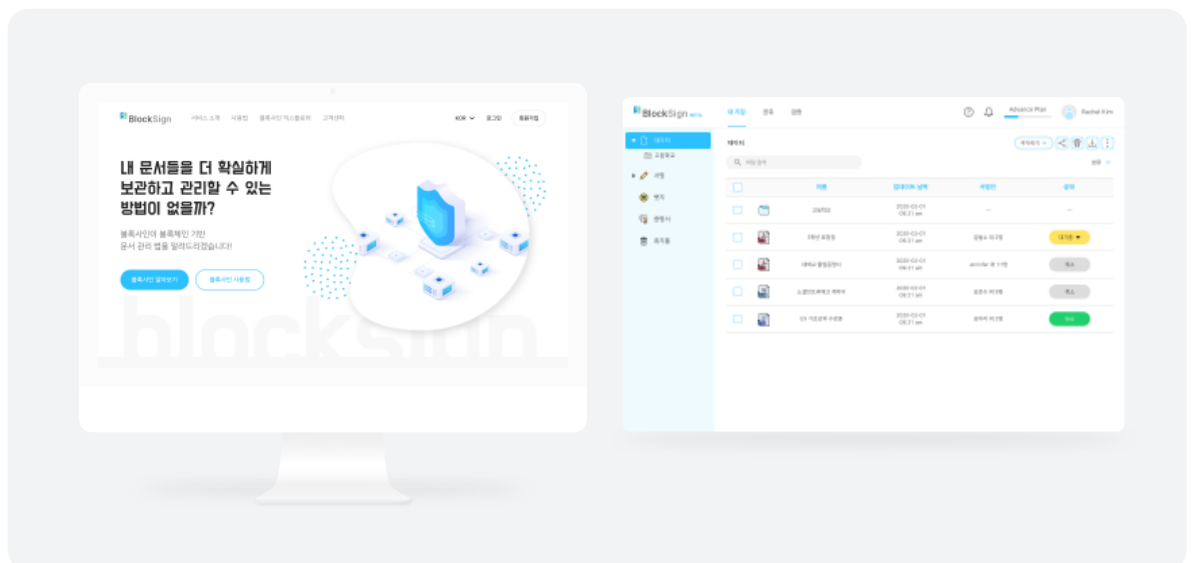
BlockSign 서비스 소개 사용법 블록사인 익스플로러 고객센터 KOR 로그인 회원가입

내 문서들을 더 확실하게 보관하고 관리할 수 있는 방법이 없을까?

블록사인이 블록체인 기반 문서 관리 법을 알려드리겠습니다!

블록사인 알아보기 블록사인 사용법

blocksign

BlockSign Beta 내 저장 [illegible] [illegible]

Advance Plan Rachel Kim

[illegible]

| | 이름 | 업데이트 날짜 | 서명인 | 상태 |
|---|---|---|---|---|
| | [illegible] | 2020-03-01 08:31 am | - | - |
| | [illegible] | 2020-03-01 08:31 am | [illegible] | 대기중 |
| | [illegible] | 2020-03-01 08:31 am | Jennifer 외 1명 | 취소 |
| | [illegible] | 2020-03-01 08:31 am | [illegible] | 취소 |
| | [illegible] | 2020-03-01 08:31 am | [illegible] | 완료 |